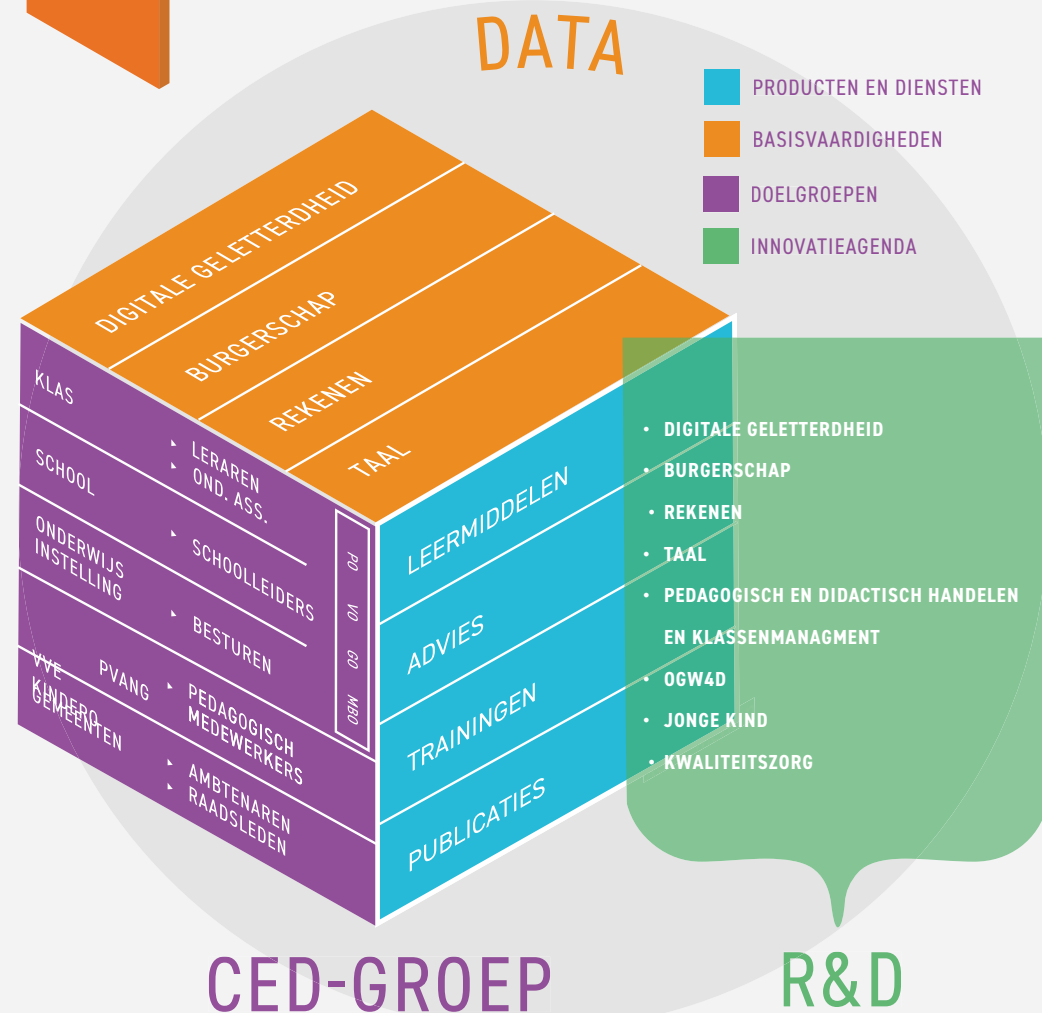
DATA

PRODUCTEN EN DIENSTEN
BASISVAARDIGHEDEN
DOELGROEPEN
INNOVATIEAGENDA

DIGITALE GELETTERDHEID
BURGERSCHAP
REKENEN
TAAL

KLAS
SCHOOL
ONDERWIJS INSTELLING
VVE KINDERO
PVANG
GEMEENTEN

LERAREN
OND. ASS.
SCHOOLLEIDERS
BESTUREN
PEDAGOGISCH MEDEWERKERS
AMBTENAREN
RAADSLEDEN

PO
VO
GO
MBO

LEERMIDDELEN
ADVIES
TRAININGEN
PUBLICATIES

• DIGITALE GELETTERDHEID
• BURGERSCHAP
• REKENEN
• TAAL
• PEDAGOGISCH EN DIDACTISCH HANDELEN EN KLASSENMANAGMENT
• OGW4D
• JONGE KIND
• KWALITEITSZORG

CED-GROEP
R&D